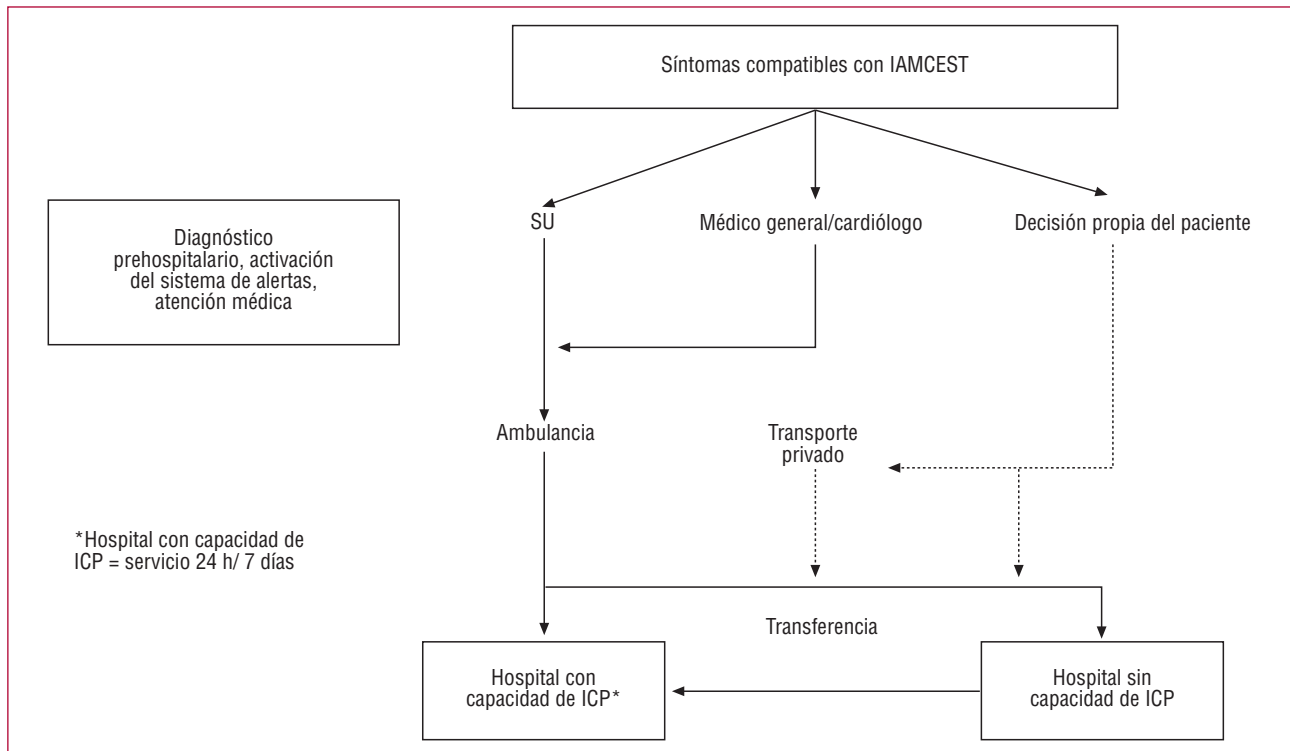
Síntomas compatibles con IAMCEST

Diagnóstico prehospitalario, activación del sistema de alertas, atención médica

SU

Médico general/cardiólogo

Decisión propia del paciente

Ambulancia

Transporte privado

*Hospital con capacidad de ICP = servicio 24 h/ 7 días

Transferencia

Hospital con capacidad de ICP*

Hospital sin capacidad de ICP